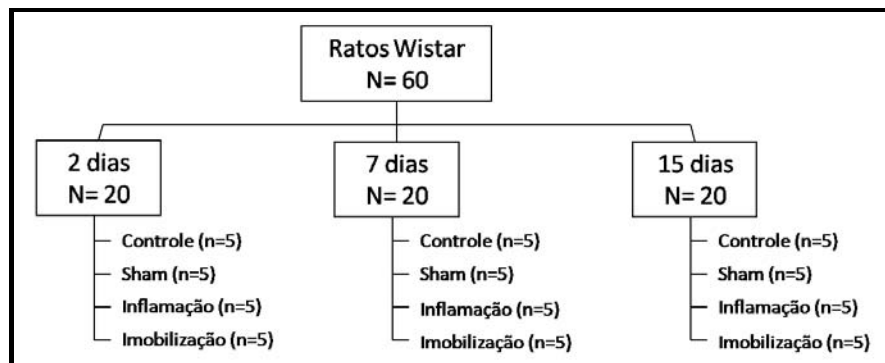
Ratos Wistar
N= 60

2 dias
N= 20

Controle (n=5)
Sham (n=5)
Inflamação (n=5)
Imobilização (n=5)

7 dias
N= 20

Controle (n=5)
Sham (n=5)
Inflamação (n=5)
Imobilização (n=5)

15 dias
N= 20

Controle (n=5)
Sham (n=5)
Inflamação (n=5)
Imobilização (n=5)